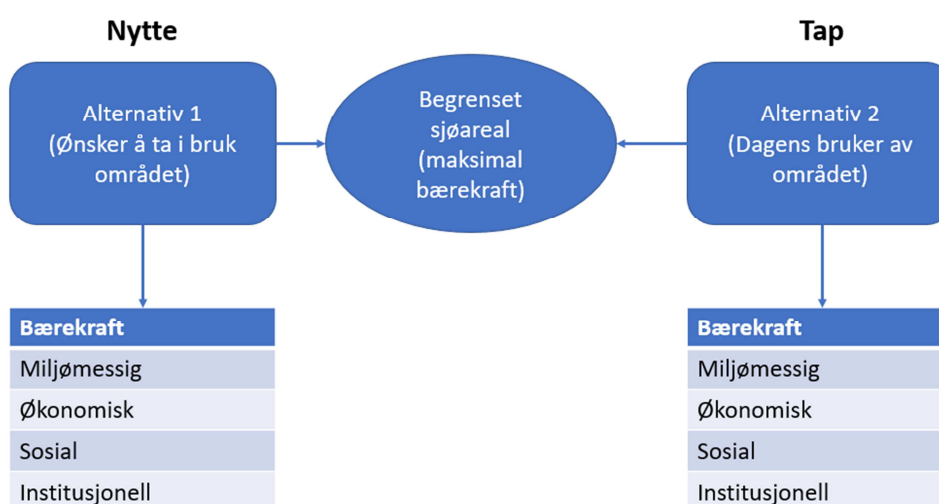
Nytte

Tap

Alternativ 1 (Ønsker å ta i bruk området)

Begrenset sjøareal (maksimal bærekraft)

Alternativ 2 (Dagens bruker av området)

| Bærekraft |
|---|
| Miljømessig |
| Økonomisk |
| Sosial |
| Institusjonell |

| Bærekraft |
|---|
| Miljømessig |
| Økonomisk |
| Sosial |
| Institusjonell |